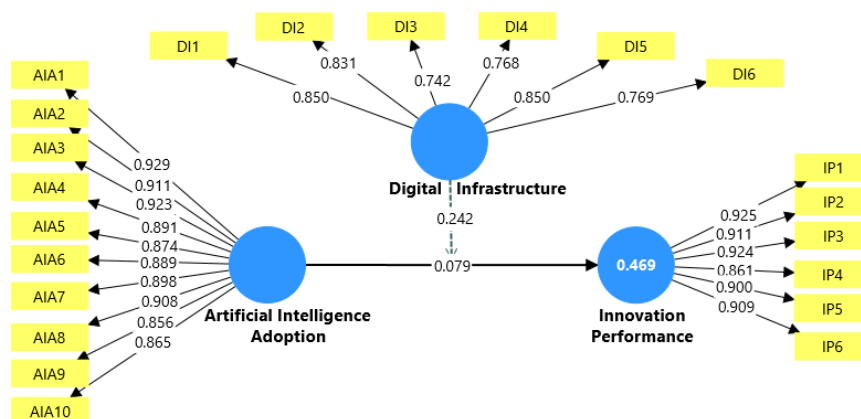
DI1
DI2
DI3
DI4
DI5
DI6
0.850
0.831
0.742
0.768
0.850
0.769
Digital Infrastructure
AIA1
AIA2
AIA3
AIA4
AIA5
AIA6
AIA7
AIA8
AIA9
AIA10
0.929
0.911
0.923
0.891
0.874
0.889
0.898
0.908
0.856
0.865
Artificial Intelligence Adoption
0.242
0.079
0.469
Innovation Performance
IP1
IP2
IP3
IP4
IP5
IP6
0.925
0.911
0.924
0.861
0.900
0.909